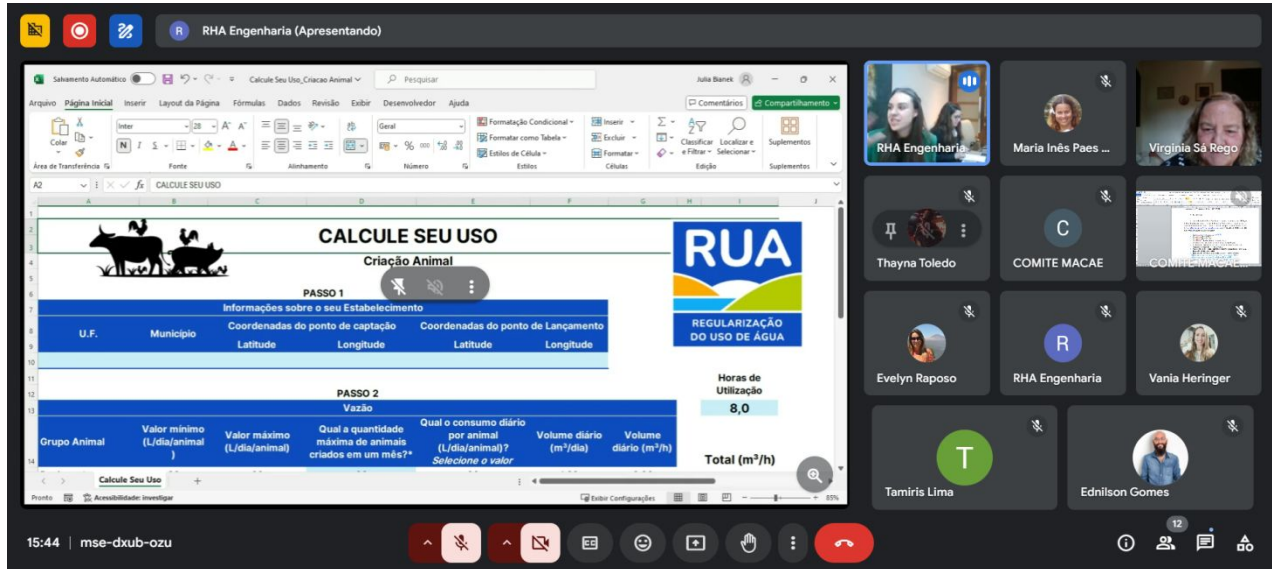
RHA Engenharia (Apresentando)

Salvamento Automático  Calcule Seu Uso_Criacao Animal  Pesquisar  Julia Bianek

Arquivo  Página Inicial  Inserir  Layout da Página  Fórmulas  Dados  Revisão  Exibir  Desenvolvedor  Ajuda  Comentários  Compartilhamento

Colar  Área de Transferência  Inter  28  Fonte  Alinhamento  Geral  Número  Formatação Condicional  Formatar como Tabela  Estilos de Célula  Estilos  Inserir  Excluir  Formatar  Células  Classificar e Filtrar  Localizar e Selecionar  Edição  Suplementos  Suplementos

A2  CALCULE SEU USO

CALCULE SEU USO
Criação Animal

RUA
REGULARIZAÇÃO DO USO DE ÁGUA

PASSO 1
Informações sobre o seu Estabelecimento

| U.F. | Município | Coordenadas do ponto de captação | | Coordenadas do ponto de Lançamento | |
|---|---|---|---|---|---|
| | | Latitude | Longitude | Latitude | Longitude |

Horas de Utilização
8,0

PASSO 2
Vazão

| Grupo Animal | Valor mínimo (L/dia/animal) | Valor máximo (L/dia/animal) | Qual a quantidade máxima de animais criados em um mês?* | Qual o consumo diário por animal (L/dia/animal)? Selecione o valor | Volume diário (m³/dia) | Volume diário (m³/h) |
|---|---|---|---|---|---|---|

Total (m³/h)

Calcule Seu Uso  +
Pronto  Acessibilidade: investigar  Exibir Configurações  85%

RHA Engenharia
Maria Inês Paes ...
Virginia Sá Rego
Thayna Toledo
COMITE MACAE
COMITE MACAE
Evelyn Raposo
RHA Engenharia
Vania Heringer
Tamiris Lima
Ednilson Gomes

15:44 | mse-dxub-ozu
12